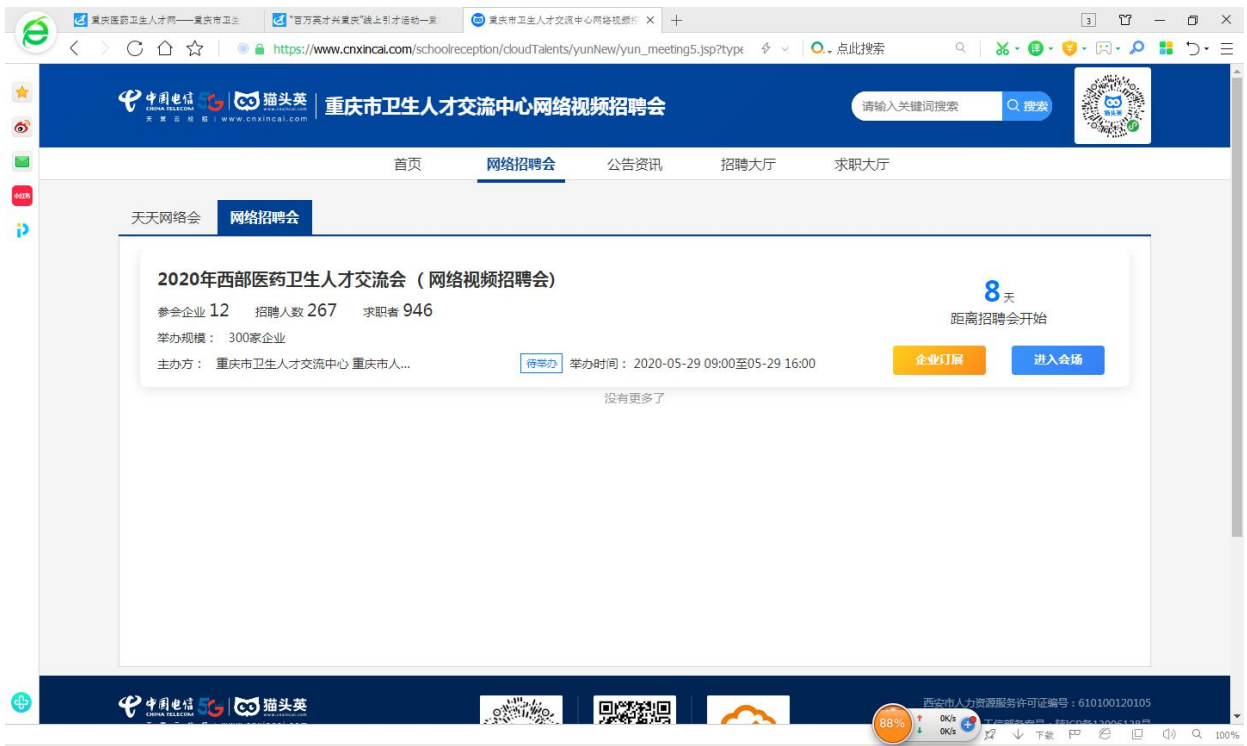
重庆医药卫生人才网——重庆市卫生 | "百万英才兴重庆"线上引才活动一览 | 重庆市卫生人才交流中心网络视频招 ×

https://www.cnxincai.com/schoolreception/cloudTalents/yunNew/yun_meeting5.jsp?type

点此搜索

中国电信 CHINA TELECOM 5G | 猫头英 www.cnxincai.com | 重庆市卫生人才交流中心网络视频招聘会

请输入关键词搜索 搜索

首页 网络招聘会 公告资讯 招聘大厅 求职大厅

天天网络会 网络招聘会

2020年西部医药卫生人才交流会（网络视频招聘会）

参会企业 12 招聘人数 267 求职者 946

举办规模： 300家企业

主办方： 重庆市卫生人才交流中心 重庆市人...

待举办 举办时间： 2020-05-29 09:00至05-29 16:00

8天

距离招聘会开始

企业订展 进入会场

没有更多了

中国电信 CHINA TELECOM 5G | 猫头英

西安市人力资源服务许可证编号：610100120105

88% 0K/s 0K/s

下载 100%